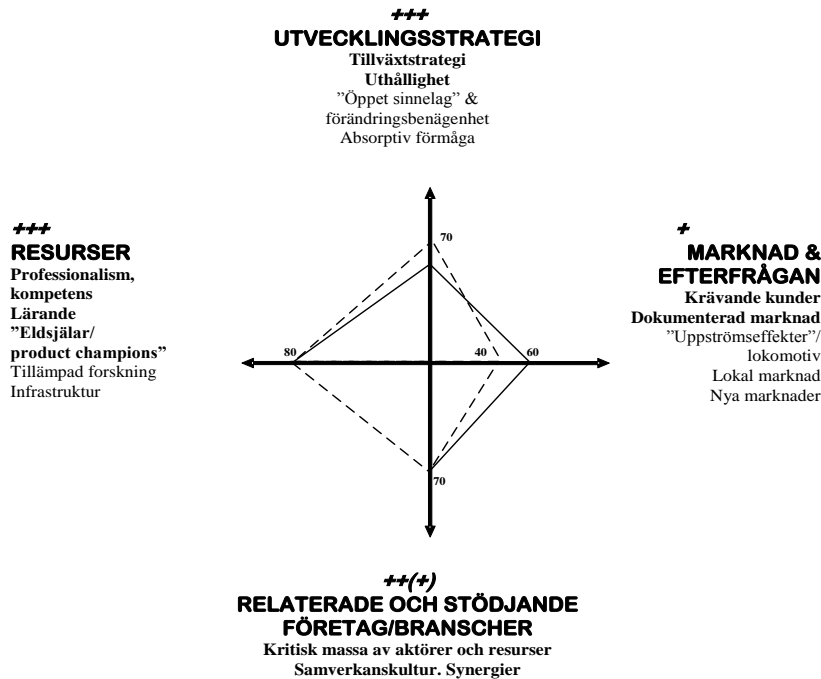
+++
UTVECKLINGSSTRATEGI
Tillväxtstrategi
Uthållighet
"Öppet sinnelag" & förändringsbenägenhet
Absorptiv förmåga

+++
RESURSER
Professionalism, kompetens
Lärande
"Eldsjälar/ product champions"
Tillämpad forskning
Infrastruktur

+
MARKNAD & EFTERFRÅGAN
Krävande kunder
Dokumenterad marknad
"Uppströmseffekter"/ lokomotiv
Lokal marknad
Nya marknader

70
80
40
60
70

++(+)
RELATERADE OCH STÖDJANDE FÖRETAG/BRANSCHER
Kritisk massa av aktörer och resurser
Samverkanskultur. Synergier